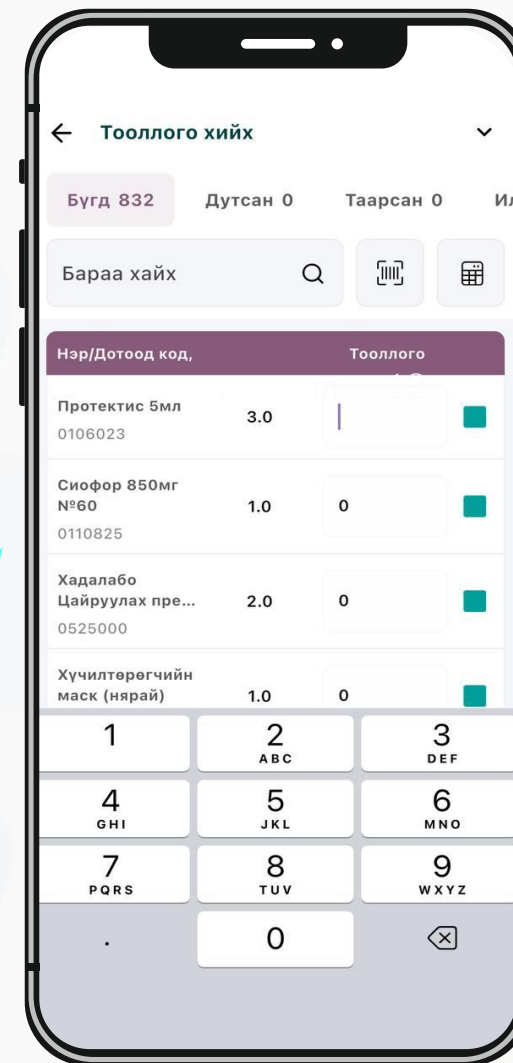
Тооллого хийх

Бүгд 832 Дутсан 0 Таарсан 0 Ил

Бараа хайх

| Нэр/Дотоод код, | | Тооллого |
|---|---|---|
| Протектис 5мл 0106023 | 3.0 | |
| Сиофор 850мг №60 0110825 | 1.0 | 0 |
| Хадалабо Цайруулах пре... 0525000 | 2.0 | 0 |
| Хүчилтөрөгчийн маск (нярай) | 1.0 | 0 |

1
2 ABC
3 DEF
4 GHI
5 JKL
6 MNO
7 PQRS
8 TUV
9 WXYZ
.
0